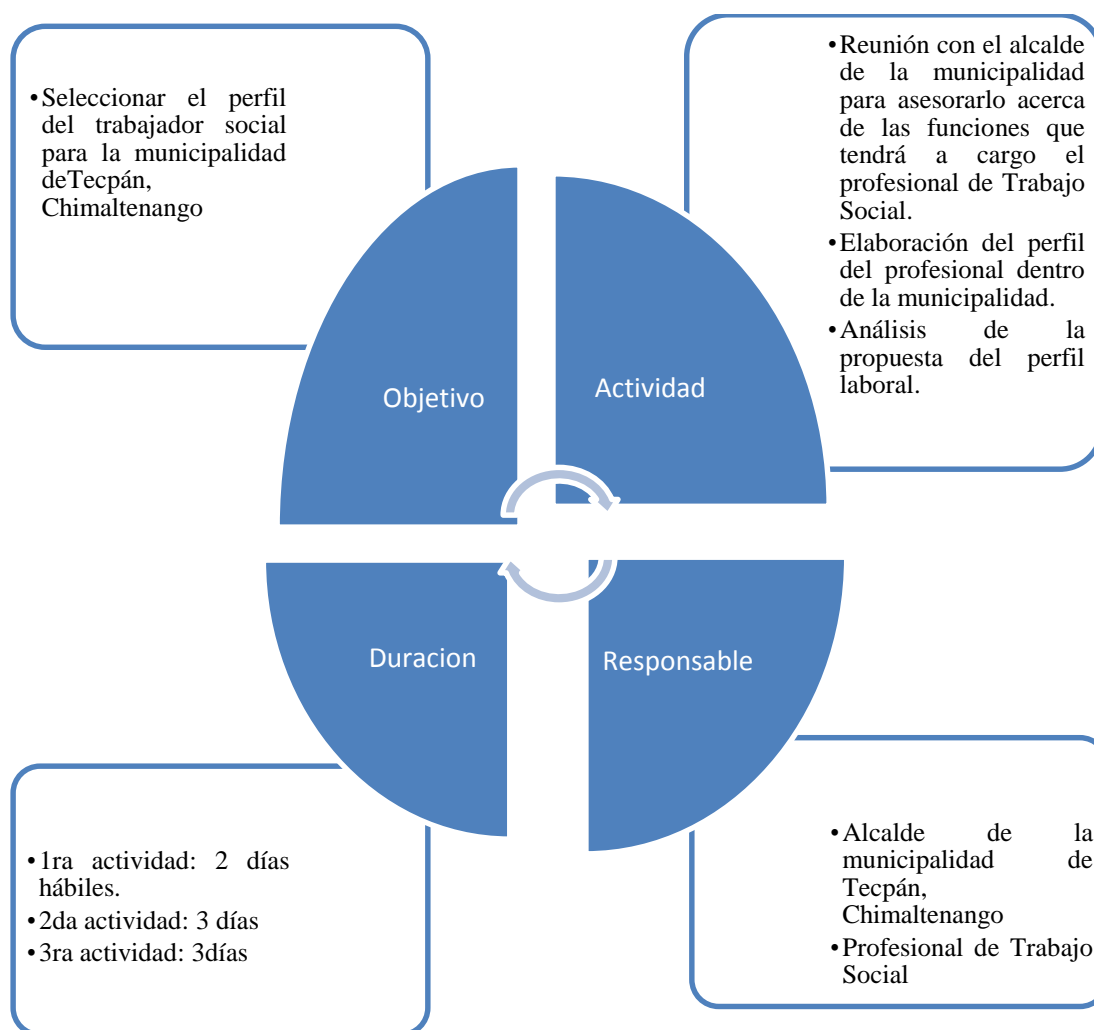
•Seleccionar el perfil del trabajador social para la municipalidad deTecpán, Chimaltenango

•Reunión con el alcalde de la municipalidad para asesorarlo acerca de las funciones que tendrá a cargo el profesional de Trabajo Social.
•Elaboración del perfil del profesional dentro de la municipalidad.
•Análisis de la propuesta del perfil laboral.

Objetivo

Actividad

Duracion

Responsable

•1ra actividad: 2 días hábiles.
•2da actividad: 3 días
•3ra actividad: 3días

•Alcalde de la municipalidad de Tecpán, Chimaltenango
•Profesional de Trabajo Social